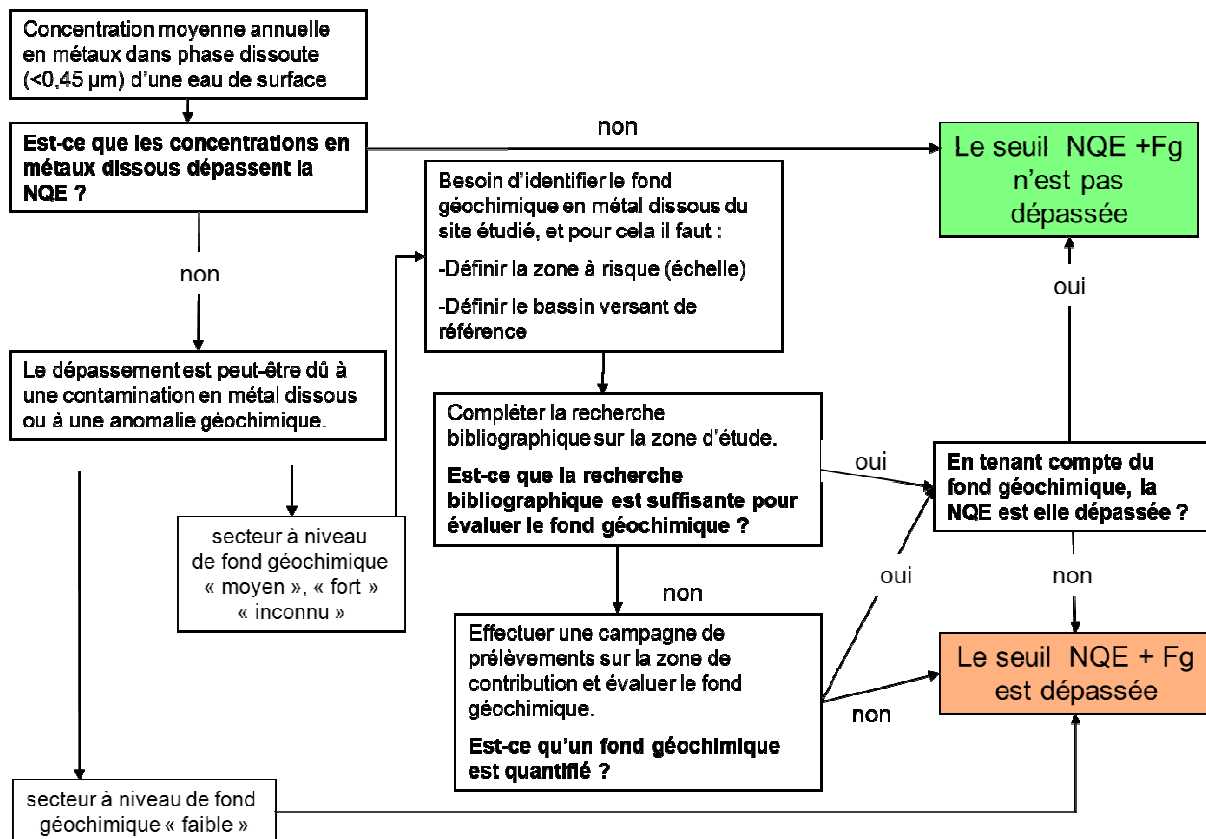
Concentration moyenne annuelle en métaux dans phase dissoute (<0,45 µm) d'une eau de surface

Est-ce que les concentrations en métaux dissous dépassent la NQE ?

non

Le seuil NQE +Fg n'est pas dépassée

Besoin d'identifier le fond géochimique en métal dissous du site étudié, et pour cela il faut :

-Définir la zone à risque (échelle)

-Définir le bassin versant de référence

non

oui

Le dépassement est peut-être dû à une contamination en métal dissous ou à une anomalie géochimique.

Compléter la recherche bibliographique sur la zone d'étude.

Est-ce que la recherche bibliographique est suffisante pour évaluer le fond géochimique ?

oui

En tenant compte du fond géochimique, la NQE est elle dépassée ?

secteur à niveau de fond géochimique « moyen », « fort » « inconnu »

oui

non

non

Effectuer une campagne de prélèvements sur la zone de contribution et évaluer le fond géochimique.

Est-ce qu'un fond géochimique est quantifié ?

Le seuil NQE + Fg est dépassée

non

secteur à niveau de fond géochimique « faible »